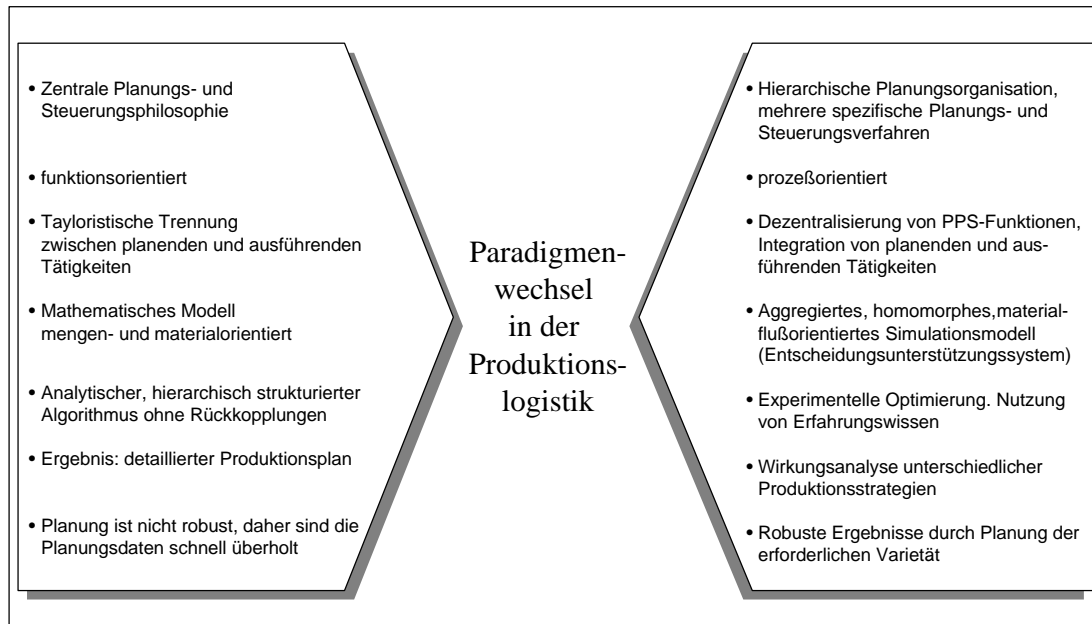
• Zentrale Planungs- und Steuerungsphilosophie

• funktionsorientiert

• Tayloristische Trennung zwischen planenden und ausführenden Tätigkeiten

• Mathematisches Modell mengen- und materialorientiert

• Analytischer, hierarchisch strukturierter Algorithmus ohne Rückkopplungen

• Ergebnis: detaillierter Produktionsplan

• Planung ist nicht robust, daher sind die Planungsdaten schnell überholt

Paradigmenwechsel in der Produktionslogistik

• Hierarchische Planungsorganisation, mehrere spezifische Planungs- und Steuerungsverfahren

• prozeßorientiert

• Dezentralisierung von PPS-Funktionen, Integration von planenden und ausführenden Tätigkeiten

• Aggregiertes, homomorphes,materialflußorientiertes Simulationsmodell (Entscheidungsunterstützungssystem)

• Experimentelle Optimierung. Nutzung von Erfahrungswissen

• Wirkungsanalyse unterschiedlicher Produktionsstrategien

• Robuste Ergebnisse durch Planung der erforderlichen Varietät